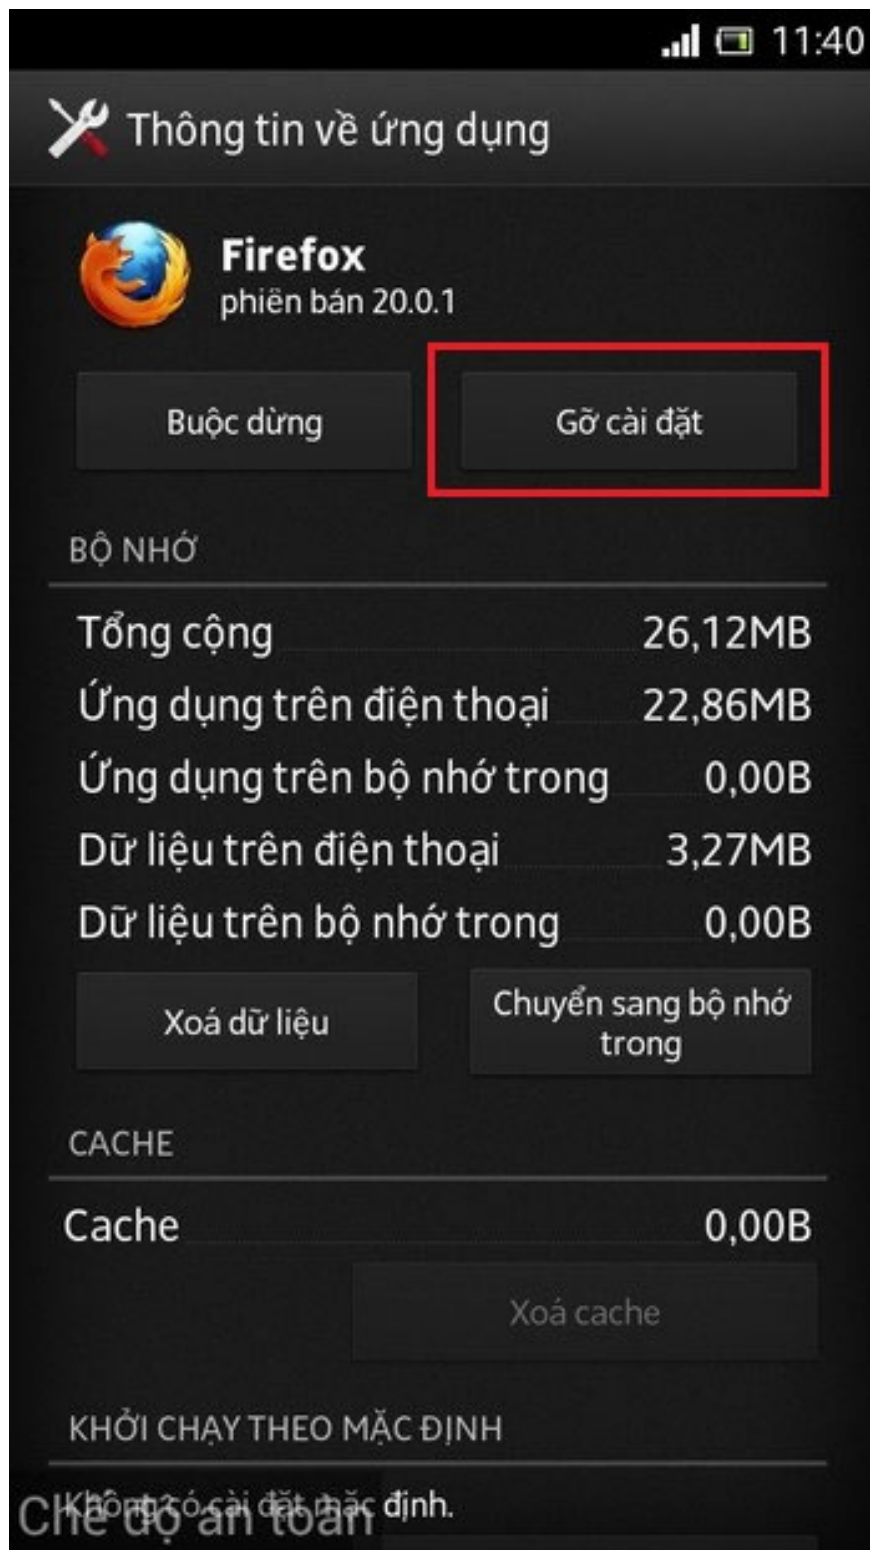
11:40

Thông tin về ứng dụng

Firefox
phiên bản 20.0.1

Buộc dừng

Gỡ cài đặt

BỘ NHỚ

| Tổng cộng | 26,12MB |
|---|---|
| Ứng dụng trên điện thoại | 22,86MB |
| Ứng dụng trên bộ nhớ trong | 0,00B |
| Dữ liệu trên điện thoại | 3,27MB |
| Dữ liệu trên bộ nhớ trong | 0,00B |

Xoá dữ liệu

Chuyển sang bộ nhớ trong

CACHE

Cache 0,00B

Xoá cache

KHỞI CHẠY THEO MẶC ĐỊNH

Không có cài đặt mặc định.

Chế độ an toàn